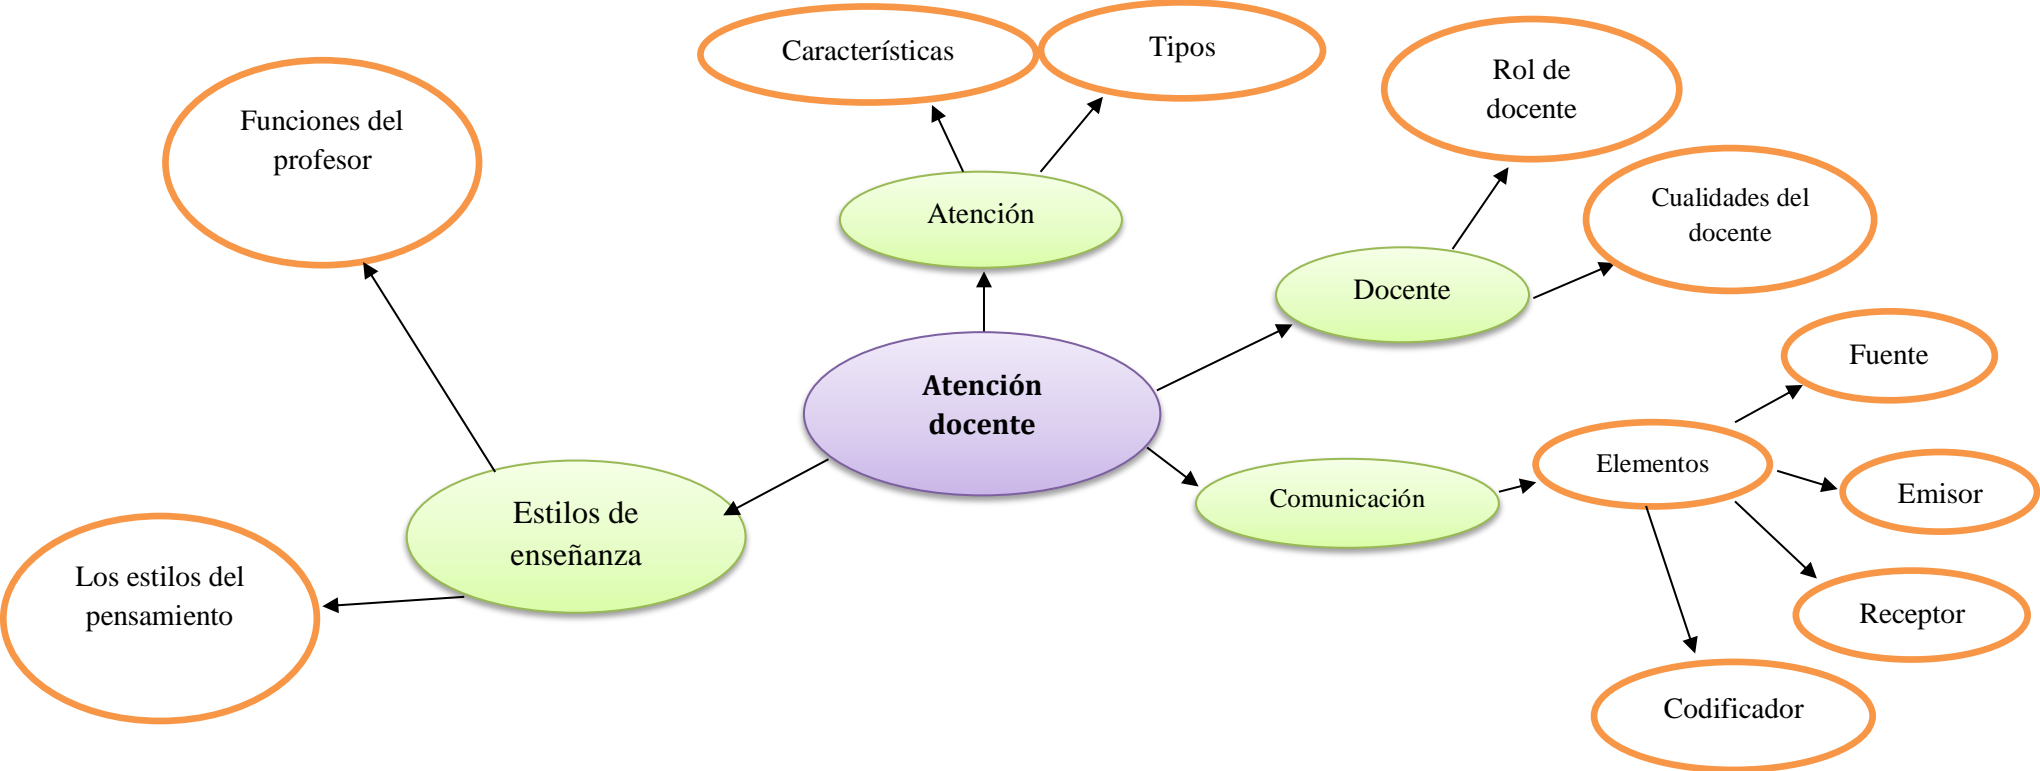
Atención docente

Atención

Características

Tipos

Docente

Rol de docente

Cualidades del docente

Comunicación

Elementos

Fuente

Emisor

Receptor

Codificador

Estilos de enseñanza

Funciones del profesor

Los estilos del pensamiento